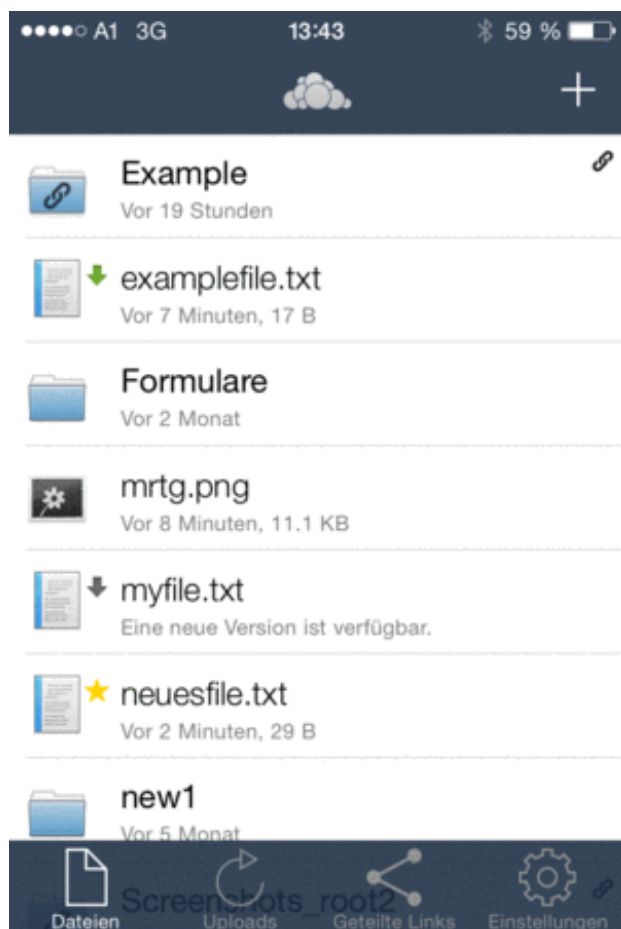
●●●●○ A1 3G 13:43 59 %

+

Example
Vor 19 Stunden

examplefile.txt
Vor 7 Minuten, 17 B

Formulare
Vor 2 Monat

mrtg.png
Vor 8 Minuten, 11.1 KB

myfile.txt
Eine neue Version ist verfügbar.

neuesfile.txt
Vor 2 Minuten, 29 B

new1
Vor 5 Monat

Screenshots_root2

Dateien Uploads Geteilte Links Einstellungen